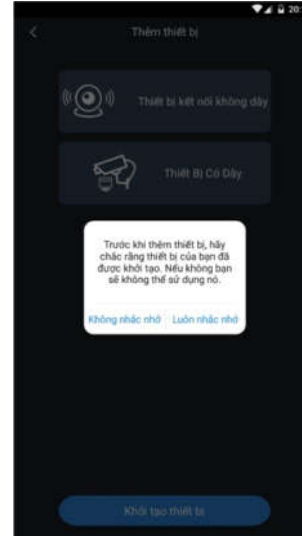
20

<

Thêm thiết bị

Thiết bị kết nối không dây

Thiết Bị Có Dây

Trước khi thêm thiết bị, hãy chắc rằng thiết bị của bạn đã được khởi tạo. Nếu không bạn sẽ không thể sử dụng nó.

Không nhắc nhở

Luôn nhắc nhở

Khởi tạo thiết bị